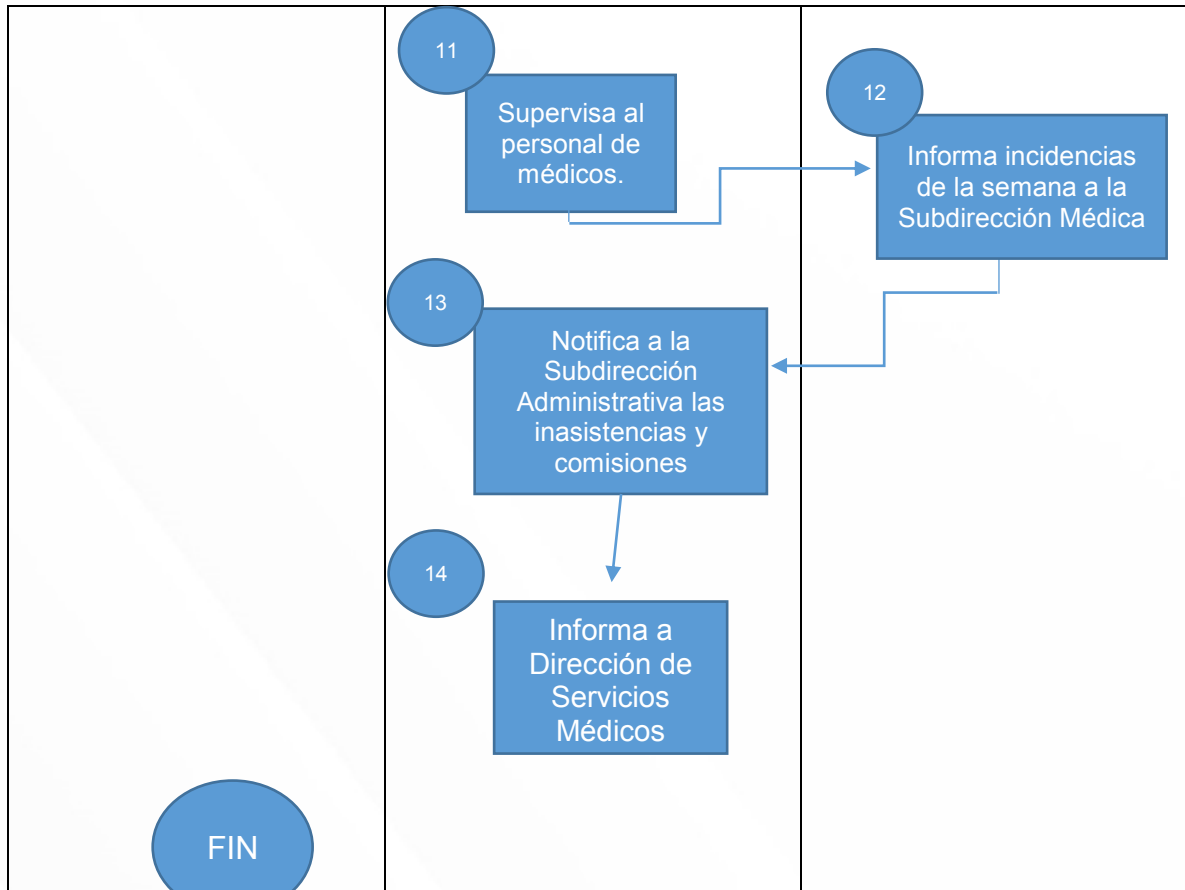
11

Supervisa al personal de médicos.

12

Informa incidencias de la semana a la Subdirección Médica

13

Notifica a la Subdirección Administrativa las inasistencias y comisiones

14

Informa a Dirección de Servicios Médicos

FIN